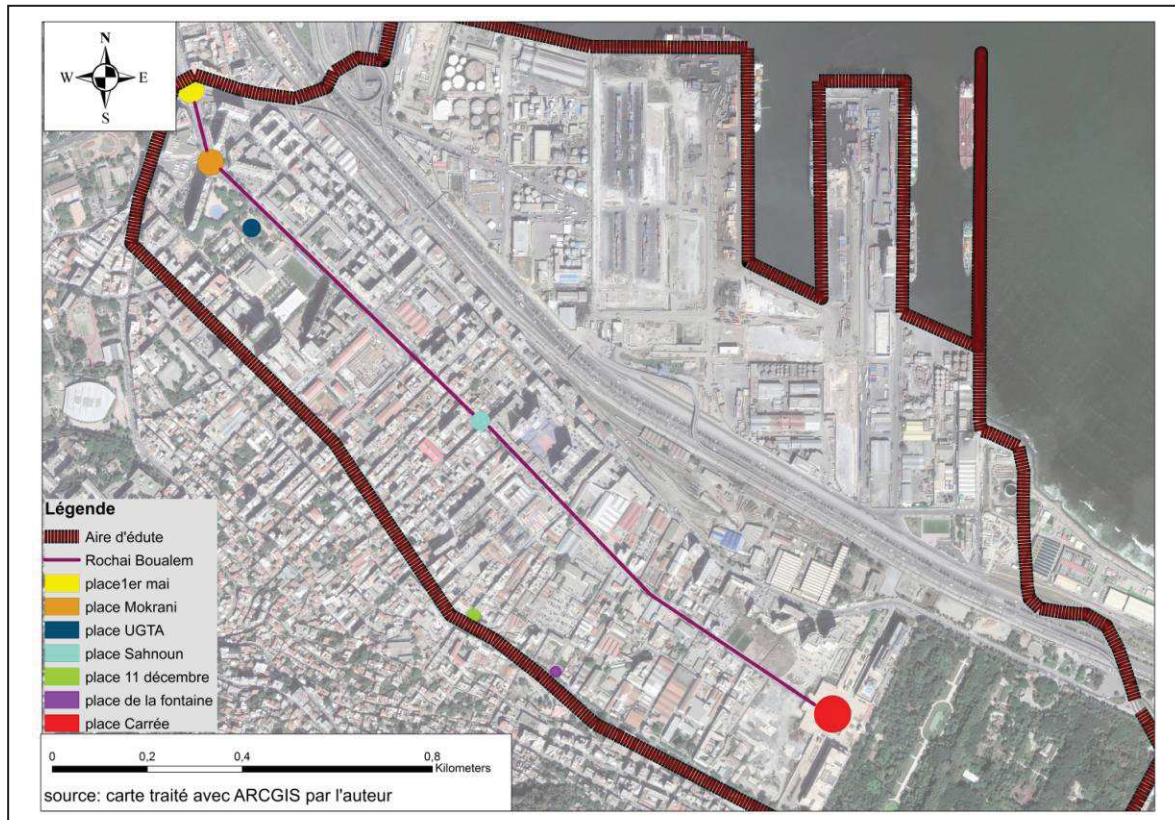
N
W
E
S

Légende
Aire d'édute
Rochai Boualem
place1er mai
place Mokrani
place UGTA
place Sahnoun
place 11 décembre
place de la fontaine
place Carrée

0 0,2 0,4 0,8
Kilometers

source: carte traité avec ARCGIS par l'auteur